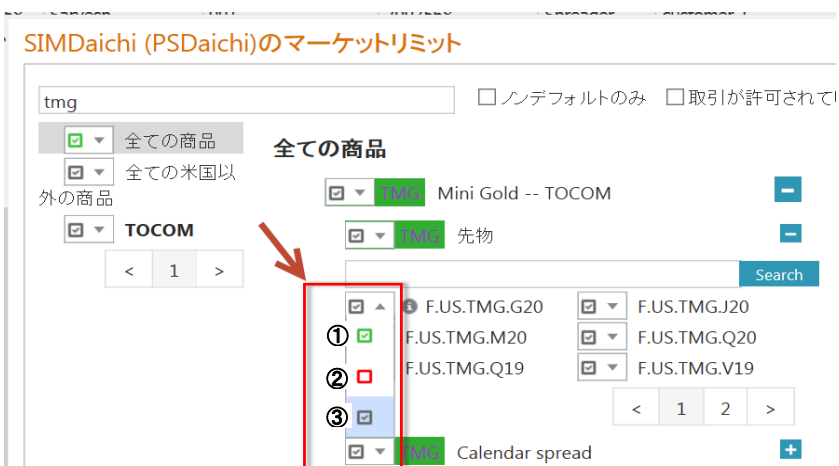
SIMDaichi (PSDaichi)のマーケットリミット

tmg

ノンデフォルトのみ　取引が許可されてい

全ての商品

全ての米国以外の商品

TOCOM

< 1 >

全ての商品

TMG Mini Gold -- TOCOM

TMG 先物

Search

F.US.TMG.G20　F.US.TMG.J20

①　F.US.TMG.M20　F.US.TMG.Q20

②　F.US.TMG.Q19　F.US.TMG.V19

③

< 1 2 >

TMG Calendar spread